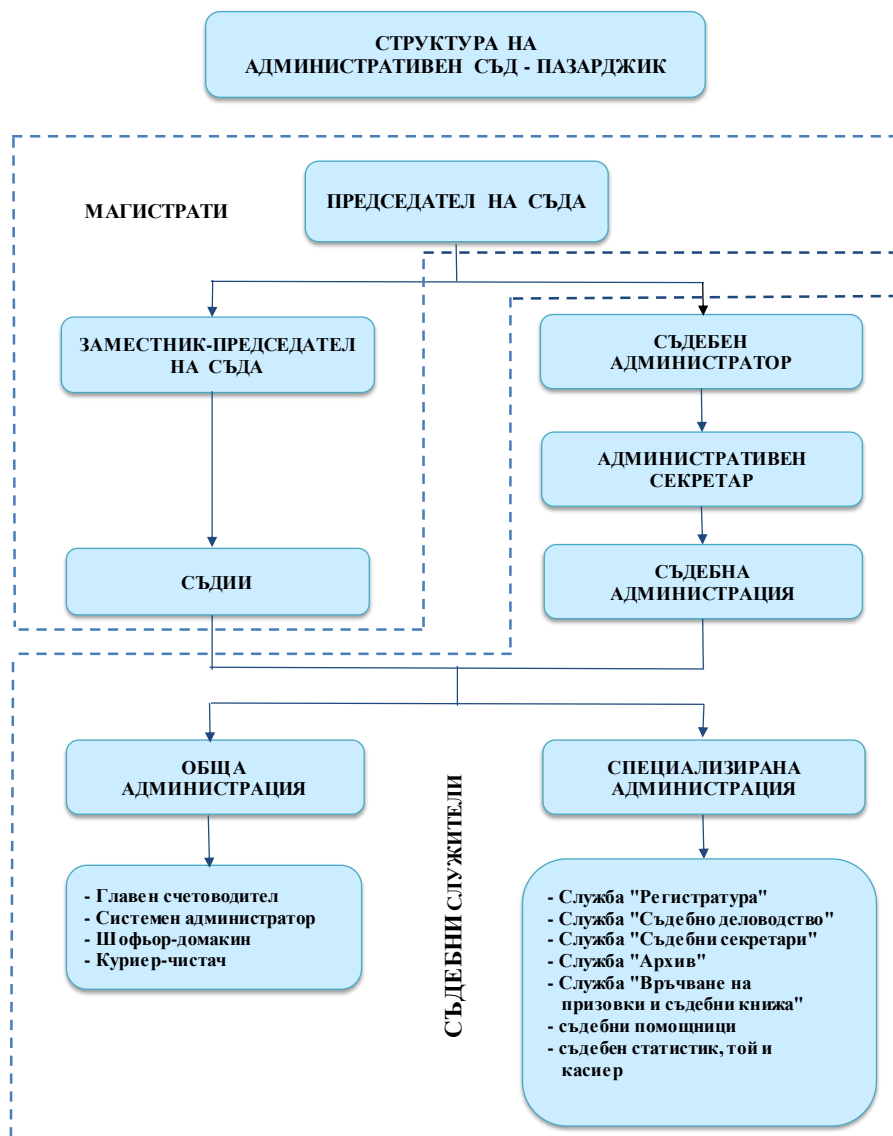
СТРУКТУРА НА
АДМИНИСТРАТИВЕН СЪД - ПАЗАРДЖИК

МАГИСТРАТИ

ПРЕДСЕДАТЕЛ НА СЪДА

ЗАМЕСТНИК-ПРЕДСЕДАТЕЛ НА СЪДА

СЪДИИ

СЪДЕБЕН АДМИНИСТРАТОР

АДМИНИСТРАТИВЕН СЕКРЕТАР

СЪДЕБНА АДМИНИСТРАЦИЯ

СЪДЕБНИ СЛУЖИТЕЛИ

ОБЩА АДМИНИСТРАЦИЯ

- Главен счетоводител
- Системен администратор
- Шофьор-домакин
- Куриер-чистач

СПЕЦИАЛИЗИРАНА АДМИНИСТРАЦИЯ

- Служба "Регистратура"
- Служба "Съдебно деловодство"
- Служба "Съдебни секретари"
- Служба "Архив"
- Служба "Връчване на призовки и съдебни книжа"
- съдебни помощници
- съдебен статистик, той и касиер